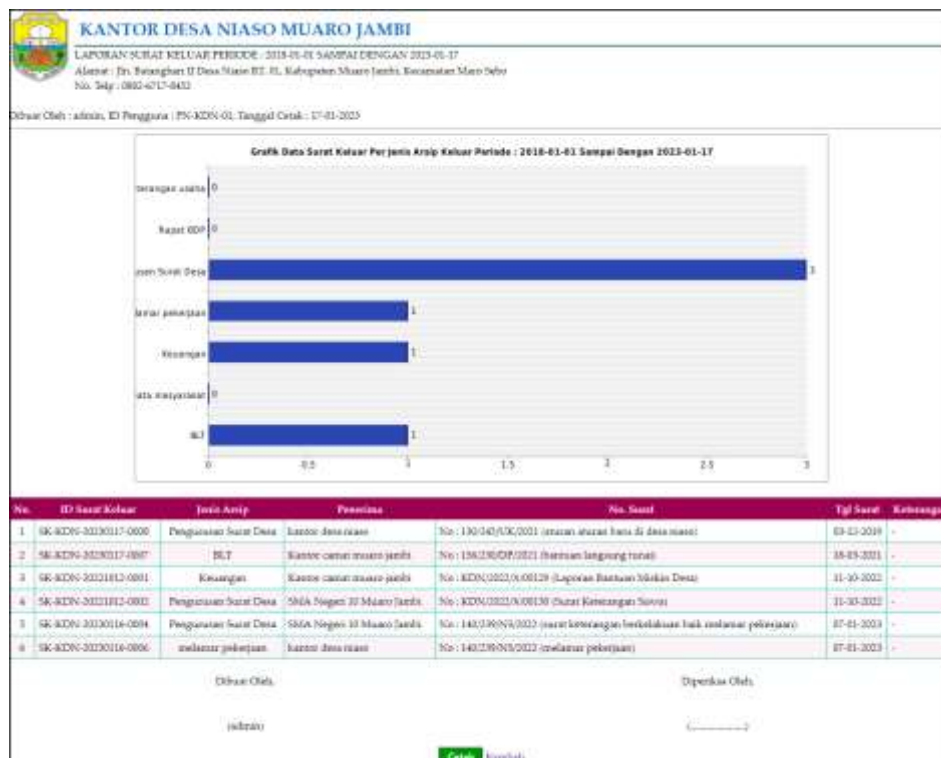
KANTOR DESA NIASO MUARO JAMBI

LAPORAN SURAT KELUAR PERIODE : 2018-01-01 SAMPAI DENGAN 2023-01-17

Alamat : Jln. Batanghari II Desa Niaso RT. 01, Kabupaten Muaro Jambi, Kecamatan Maro Sebo

No. Telp : 0852-6717-8432

Dibuat Oleh : admin, ID Pengguna : PN-KDN-01, Tanggal Cetak : 17-01-2023

Grafik Data Surat Keluar Per Jenis Arsip Keluar Periode : 2018-01-01 Sampai Dengan 2023-01-17

terangan usaha 0

Rapat BDP 0

usan Surat Desa 3

lamar pekerjaan 1

Keuangan 1

ata masyarakat 0

BLT 1

0 0.5 1 1.5 2 2.5 3

| No. | ID Surat Keluar | Jenis Arsip | Penerima | No. Surat | Tgl Surat | Keterangan |
|---|---|---|---|---|---|---|
| 1 | SK-KDN-20230117-0008 | Pengurusan Surat Desa | kantor desa niaso | No : 130/240/UK/2021 (aturan aturan baru di desa niaso) | 03-12-2019 | - |
| 2 | SK-KDN-20230117-0007 | BLT | Kantor camat muaro jambi | No : 156/230/DP/2021 (bantuan langsung tunai) | 18-03-2021 | - |
| 3 | SK-KDN-20221012-0001 | Keuangan | Kantor camat muaro jambi | No : KDN/2022/X/00129 (Laporan Bantuan Miskin Desa) | 11-10-2022 | - |
| 4 | SK-KDN-20221012-0002 | Pengurusan Surat Desa | SMA Negeri 10 Muaro Jambi | No : KDN/2022/X/00130 (Surat Keterangan Siswa) | 11-10-2022 | - |
| 5 | SK-KDN-20230116-0004 | Pengurusan Surat Desa | SMA Negeri 10 Muaro Jambi | No : 140/239/NS/2022 (surat keterangan berkelakuan baik melamar pekerjaan) | 07-01-2023 | - |
| 6 | SK-KDN-20230116-0006 | melamar pekerjaan | kantor desa niaso | No : 140/239/NS/2022 (melamar pekerjaan) | 07-01-2023 | - |

Dibuat Oleh,

Diperiksa Oleh,

(admin)

(..............)

Cetak Kembali